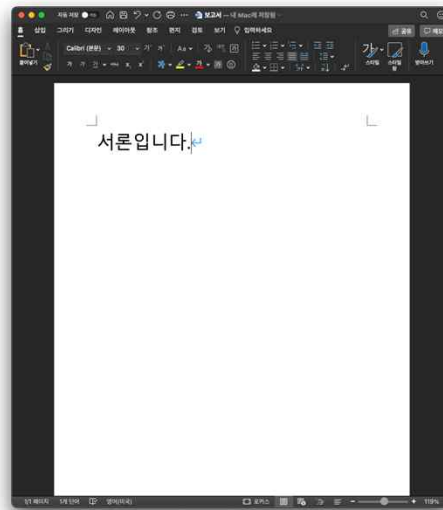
자동 저장 ● 보고서 — 내 Mac에 저장됨

홈 삽입 그리기 디자인 레이아웃 참조 편지 검토 보기 입력하세요

공유

Calibri (본문) 30

붙여넣기

스타일 스타일 창 받아쓰기

서론입니다.

1/1 페이지 1개 단어 영어(미국) 포커스 119%